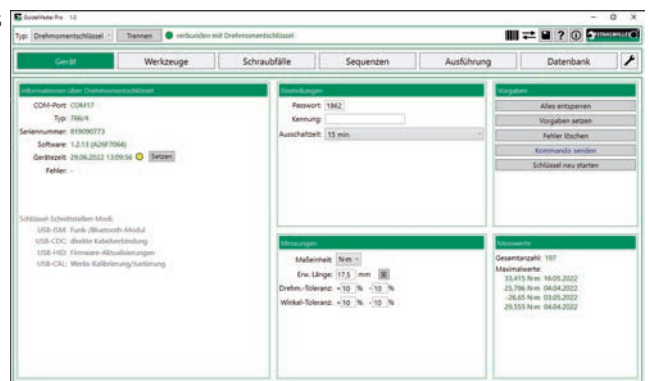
GuideMaster Pro 1.0

Typ: Drehmomentschlüssel Trennen verbunden mit Drehmomentschlüssel

STAHLWILLE

Gerät | Werkzeuge | Schraubfälle | Sequenzen | Ausführung | Datenbank

Informationen über Drehmomentschlüssel
COM-Port: COM17
Typ: 766/4
Seriennummer: 819090773
Software: 1.2.13 (A26F7064)
Gerätezeit: 29.06.2022 13:09:56 Setzen
Fehler: –

Schlüssel-Schnittstellen-Modi:
USB-ISM: Funk-/Bluetooth-Modul
USB-CDC: direkte Kabelverbindung
USB-HID: Firmware-Aktualisierungen
USB-CAL: Werks-Kalibrierung/Justierung

Einstellungen
Passwort: 1862
Kennung:
Ausschaltzeit: 15 min

Messungen
Maßeinheit: N·m
Erw. Länge: 17,5 mm
Drehm.-Toleranz: -10 % +10 %
Winkel-Toleranz: -10 % +10 %

Vorgaben
Alles entsperren
Vorgaben setzen
Fehler löschen
Kommando senden
Schlüssel neu starten

Messwerte
Gesamtanzahl: 197
Maximalwerte:
33,415 N·m 16.05.2022
25,796 N·m 04.04.2022
-26,65 N·m 03.05.2022
29,555 N·m 04.04.2022